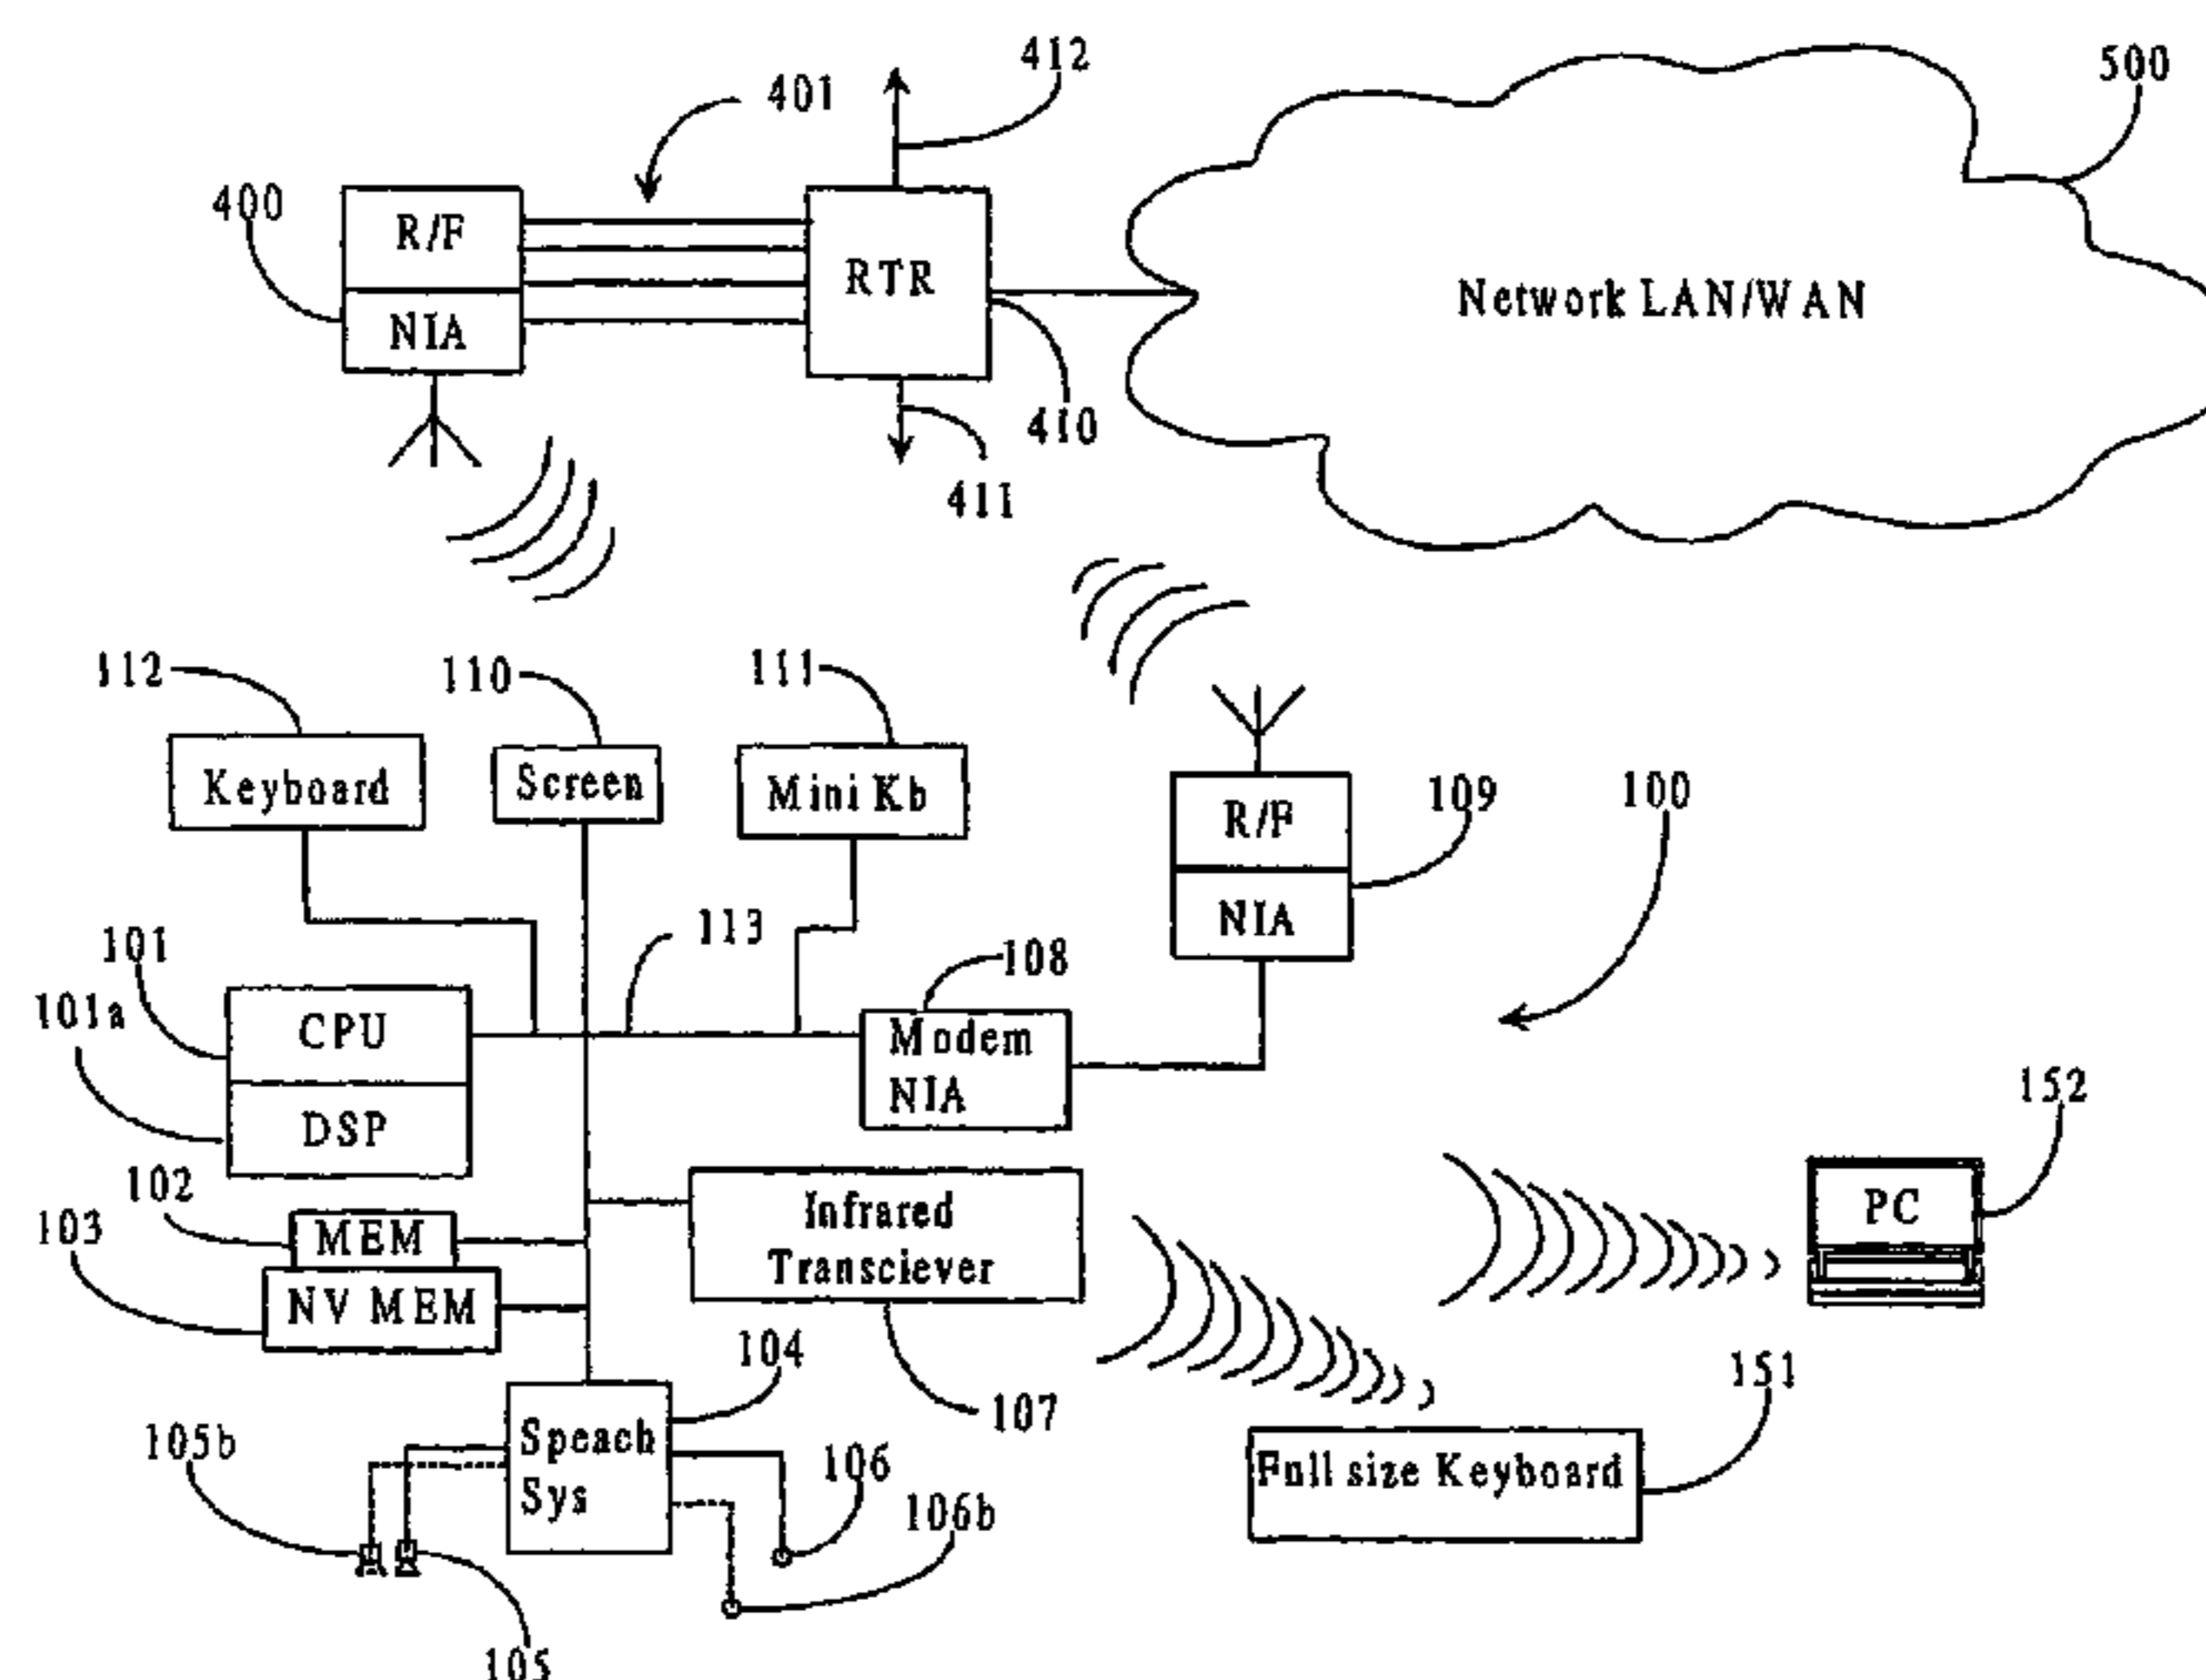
412
500
401
400
R/F
NIA
RTR
Network LAN/WAN
410
411
112
110
111
Keyboard
Screen
Mini Kb
R/F
NIA
109
100
113
101
101a
CPU
DSP
108
Modem NIA
152
102
103
MEM
NV MEM
Infrared Transciever
PC
104
107
151
105b
Speach Sys
106
106b
Full size Keyboard
105